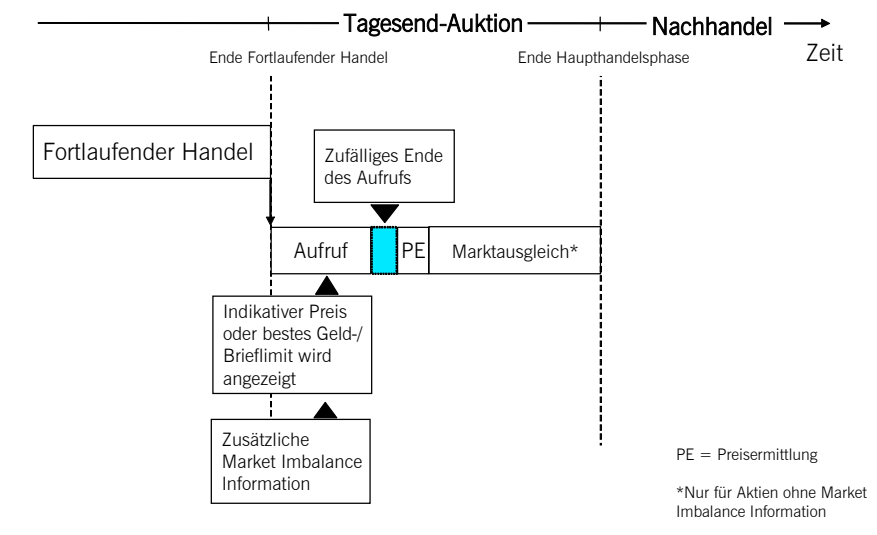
Tagesend-Auktion

Nachhandel

Zeit

Ende Fortlaufender Handel

Ende Haupthandelsphase

Fortlaufender Handel

Zufälliges Ende des Aufrufs

Aufruf

PE

Marktausgleich*

Indikativer Preis oder bestes Geld-/ Brieflimit wird angezeigt

Zusätzliche Market Imbalance Information

PE = Preisermittlung

*Nur für Aktien ohne Market Imbalance Information